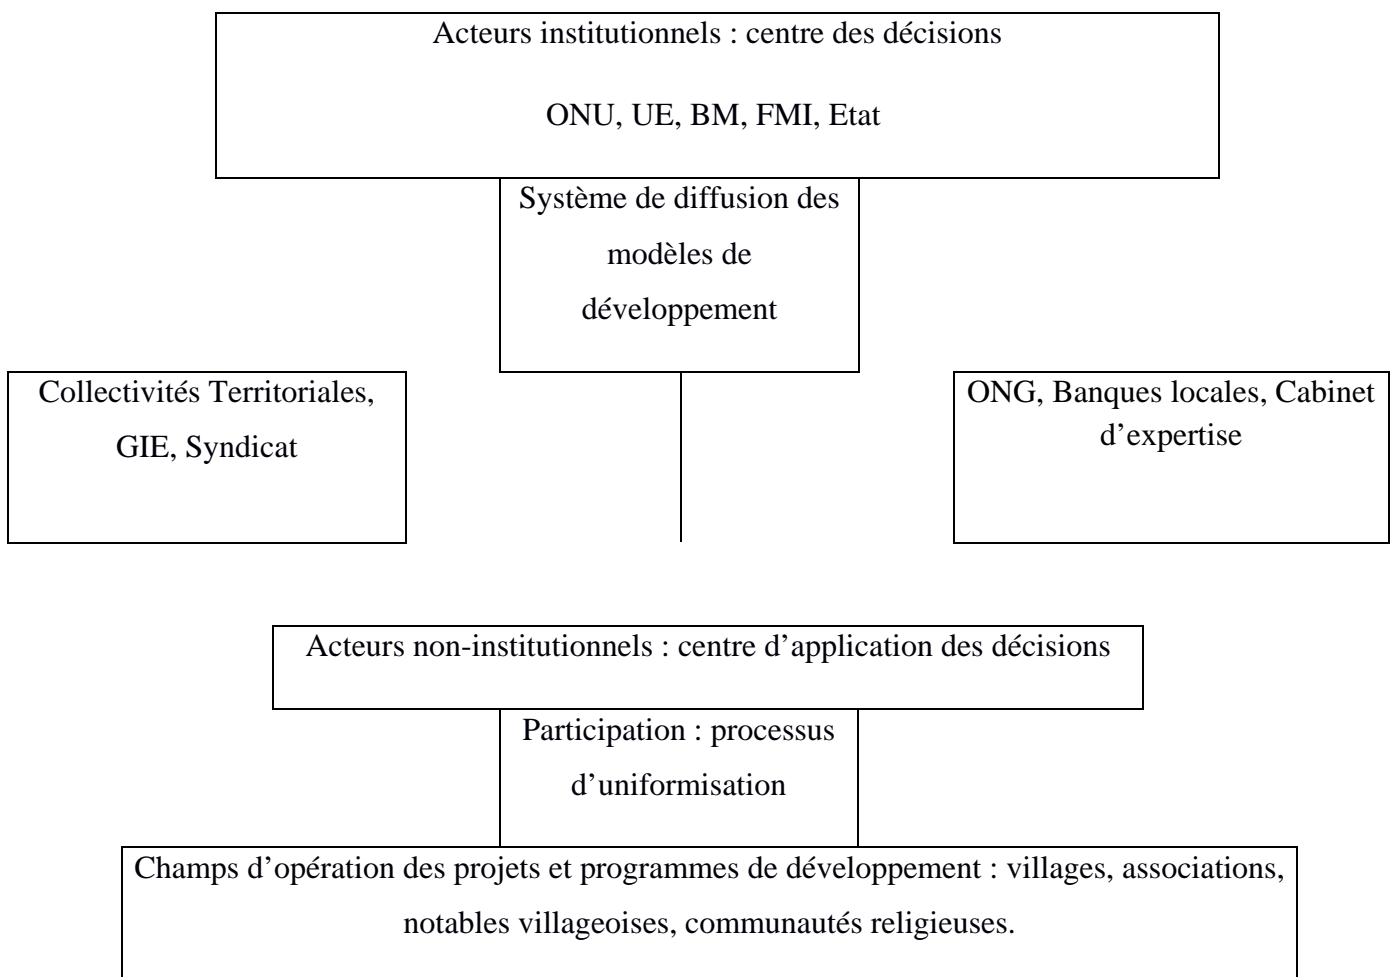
Acteurs institutionnels : centre des décisions

ONU, UE, BM, FMI, Etat

Système de diffusion des modèles de développement

Collectivités Territoriales, GIE, Syndicat

ONG, Banques locales, Cabinet d’expertise

Acteurs non-institutionnels : centre d’application des décisions

Participation : processus d’uniformisation

Champs d’opération des projets et programmes de développement : villages, associations, notables villageoises, communautés religieuses.